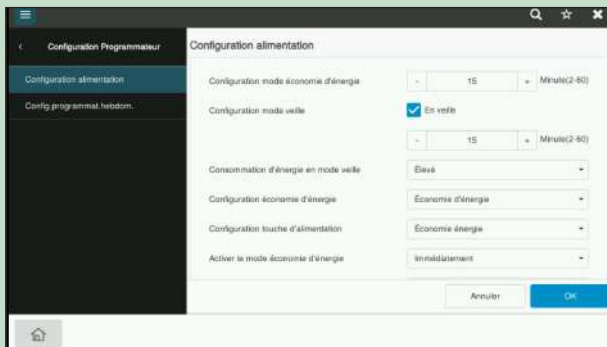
Configuration Programmateur

Configuration alimentation

Config programmat.hebdom.

Configuration alimentation

Configuration mode économie d'énergie
- 15 + Minute(2-60)

Configuration mode veille
En veille

- 15 + Minute(2-60)

Consommation d'énergie en mode veille
Élevé

Configuration économie d'énergie
Économie d'énergie

Configuration touche d'alimentation
Économie énergie

Activer le mode économie d'énergie
Immédiatement

Annuler
OK